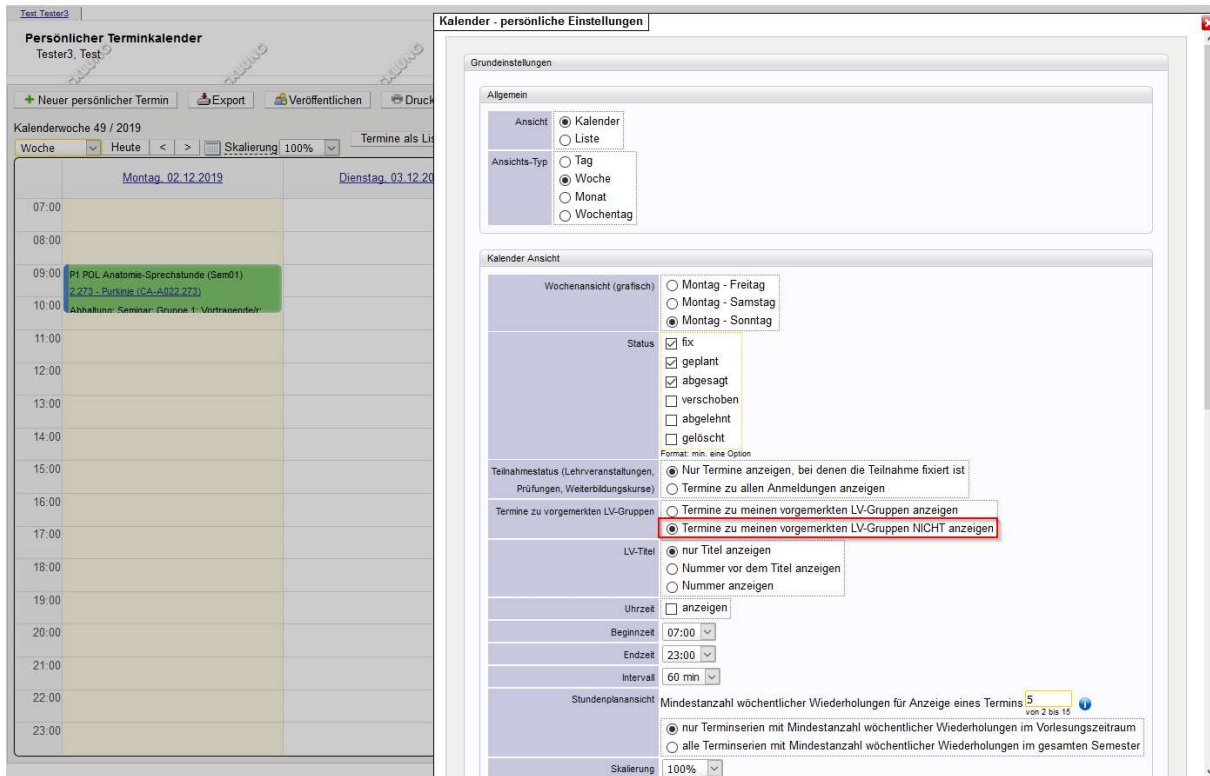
Test Tester3

Persönlicher Terminkalender
Tester3, Test

+ Neuer persönlicher Termin | Export | Veröffentlichen | Druck

Kalenderwoche 49 / 2019
Woche | Heute | < | > | Skalierung 100% | Termine als Lis

Montag, 02.12.2019 | Dienstag, 03.12.20

07:00
08:00
09:00 P1 POL Anatomie-Sprechstunde (Sem01) 2.273 - Purkinje (CA-A022.273)
10:00 Abhaltung: Seminar: Gruppe 1: Vortragende/r:
11:00
12:00
13:00
14:00
15:00
16:00
17:00
18:00
19:00
20:00
21:00
22:00
23:00

Kalender - persönliche Einstellungen

Grundeinstellungen

Allgemein

Ansicht: Kalender / Liste

Ansichts-Typ: Tag / Woche / Monat / Wochentag

Kalender Ansicht

Wochenansicht (grafisch): Montag - Freitag / Montag - Samstag / Montag - Sonntag

Status: fix / geplant / abgesagt / verschoben / abgelehnt / gelöscht
Format: min. eine Option

Teilnahmestatus (Lehrveranstaltungen, Prüfungen, Weiterbildungskurse): Nur Termine anzeigen, bei denen die Teilnahme fixiert ist / Termine zu allen Anmeldungen anzeigen

Termine zu vorgemerkten LV-Gruppen: Termine zu meinen vorgemerkten LV-Gruppen anzeigen / Termine zu meinen vorgemerkten LV-Gruppen NICHT anzeigen

LV-Titel: nur Titel anzeigen / Nummer vor dem Titel anzeigen / Nummer anzeigen

Uhrzeit: anzeigen

Beginnzeit: 07:00

Endzeit: 23:00

Intervall: 60 min

Stundenplanansicht: Mindestanzahl wöchentlicher Wiederholungen für Anzeige eines Termins 5 von 2 bis 15
nur Terminserien mit Mindestanzahl wöchentlicher Wiederholungen im Vorlesungszeitraum
alle Terminserien mit Mindestanzahl wöchentlicher Wiederholungen im gesamten Semester

Skalierung: 100%